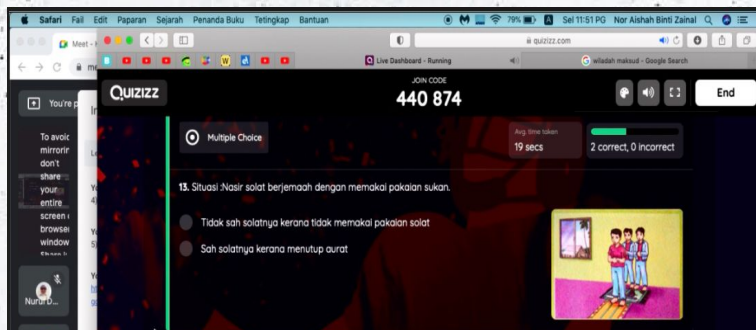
Safari Fail Edit Paparan Sejarah Penanda Buku Tetingkap Bantuan

79% Sel 11:51 PG Nor Aishah Binti Zainal

Meet - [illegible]

quizizz.com

Live Dashboard - Running

wiladah maksud - Google Search

You're p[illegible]

To avoi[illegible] mirrorin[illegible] don't share your entire screen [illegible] browse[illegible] window

Nurul D...

QUIZIZZ

JOIN CODE
440 874

End

Multiple Choice

Avg. time taken
19 secs

2 correct, 0 incorrect

13. Situasi :Nasir solat berjemaah dengan memakai pakaian sukan.

Tidak sah solatnya kerana tidak memakai pakaian solat

Sah solatnya kerana menutup aurat